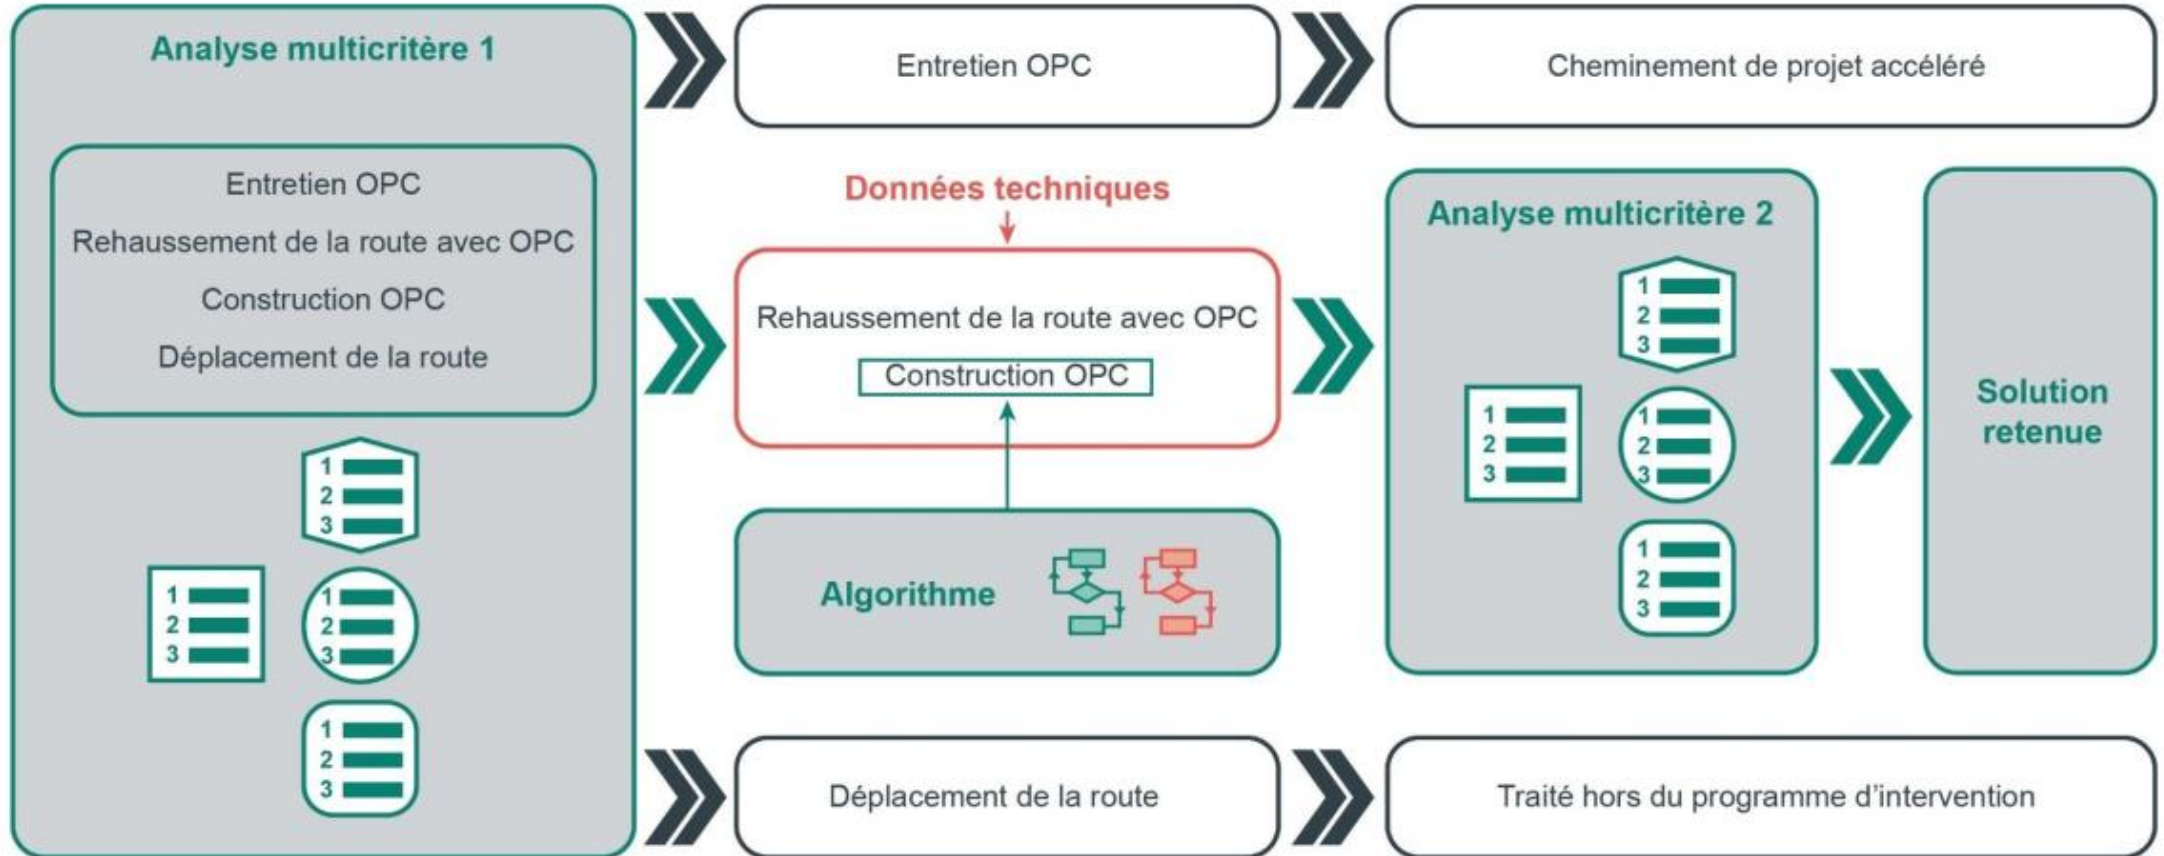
Analyse multicritère 1

Entretien OPC
Rehaussement de la route avec OPC
Construction OPC
Déplacement de la route

1
2
3
1
2
3
1
2
3
1
2
3

Entretien OPC

Cheminement de projet accéléré

Données techniques

Rehaussement de la route avec OPC

Construction OPC

Algorithme

Analyse multicritère 2

1
2
3
1
2
3
1
2
3
1
2
3

Solution retenue

Déplacement de la route

Traité hors du programme d'intervention